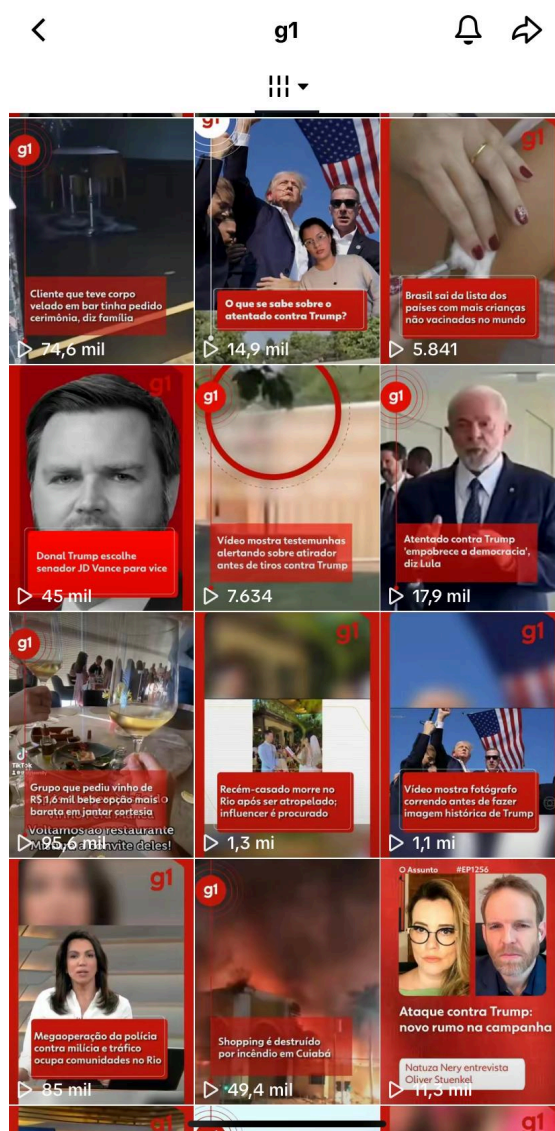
g1

g1
Cliente que teve corpo velado em bar tinha pedido cerimônia, diz família
74,6 mil

g1
O que se sabe sobre o atentado contra Trump?
14,9 mil

g1
Brasil sai da lista dos países com mais crianças não vacinadas no mundo
5.841

g1
Donal Trump escolhe senador JD Vance para vice
45 mil

g1
Vídeo mostra testemunhas alertando sobre atirador antes de tiros contra Trump
7.634

g1
Atentado contra Trump 'empobrece a democracia', diz Lula
17,9 mil

g1
TikTok
Grupo que pediu vinho de R$ 1,6 mil bebe opção mais barata em jantar cortesia
Voltamos ao restaurante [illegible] convite deles!
95,6 mil

g1
Recém-casado morre no Rio após ser atropelado; influencer é procurado
1,3 mi

g1
Vídeo mostra fotógrafo correndo antes de fazer imagem histórica de Trump
1,1 mi

g1
Megaoperação da polícia contra milícia e tráfico ocupa comunidades no Rio
85 mil

g1
Shopping é destruído por incêndio em Cuiabá
49,4 mil

O Assunto #EP1256
Ataque contra Trump: novo rumo na campanha
Natuza Nery entrevista Oliver Stuenkel
11,3 mi